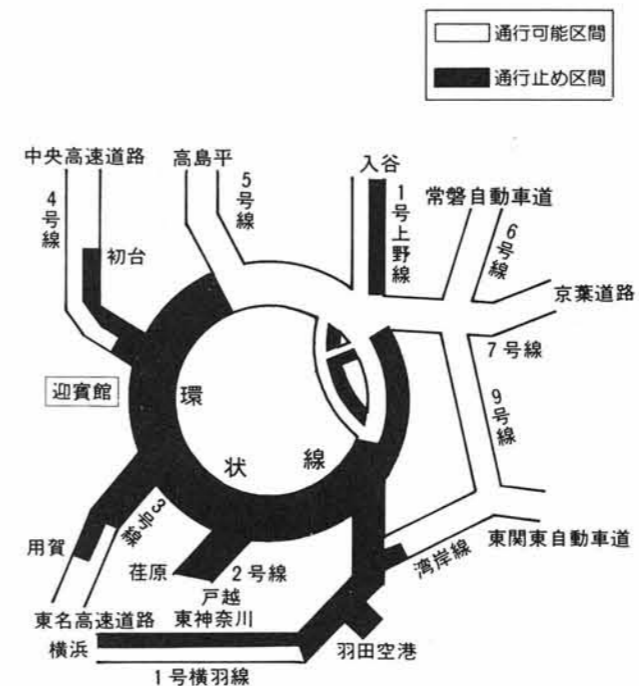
通行可能区間

通行止め区間

中央高速道路

4号線

初台

高島平

5号線

入谷

1号上野線

常磐自動車道

6号線

京葉道路

7号線

9号線

迎賓館

環

状

線

3号線

用賀

荏原

2号線

戸越

東神奈川

湾岸線

東関東自動車道

東名高速道路

横浜

羽田空港

1号横羽線